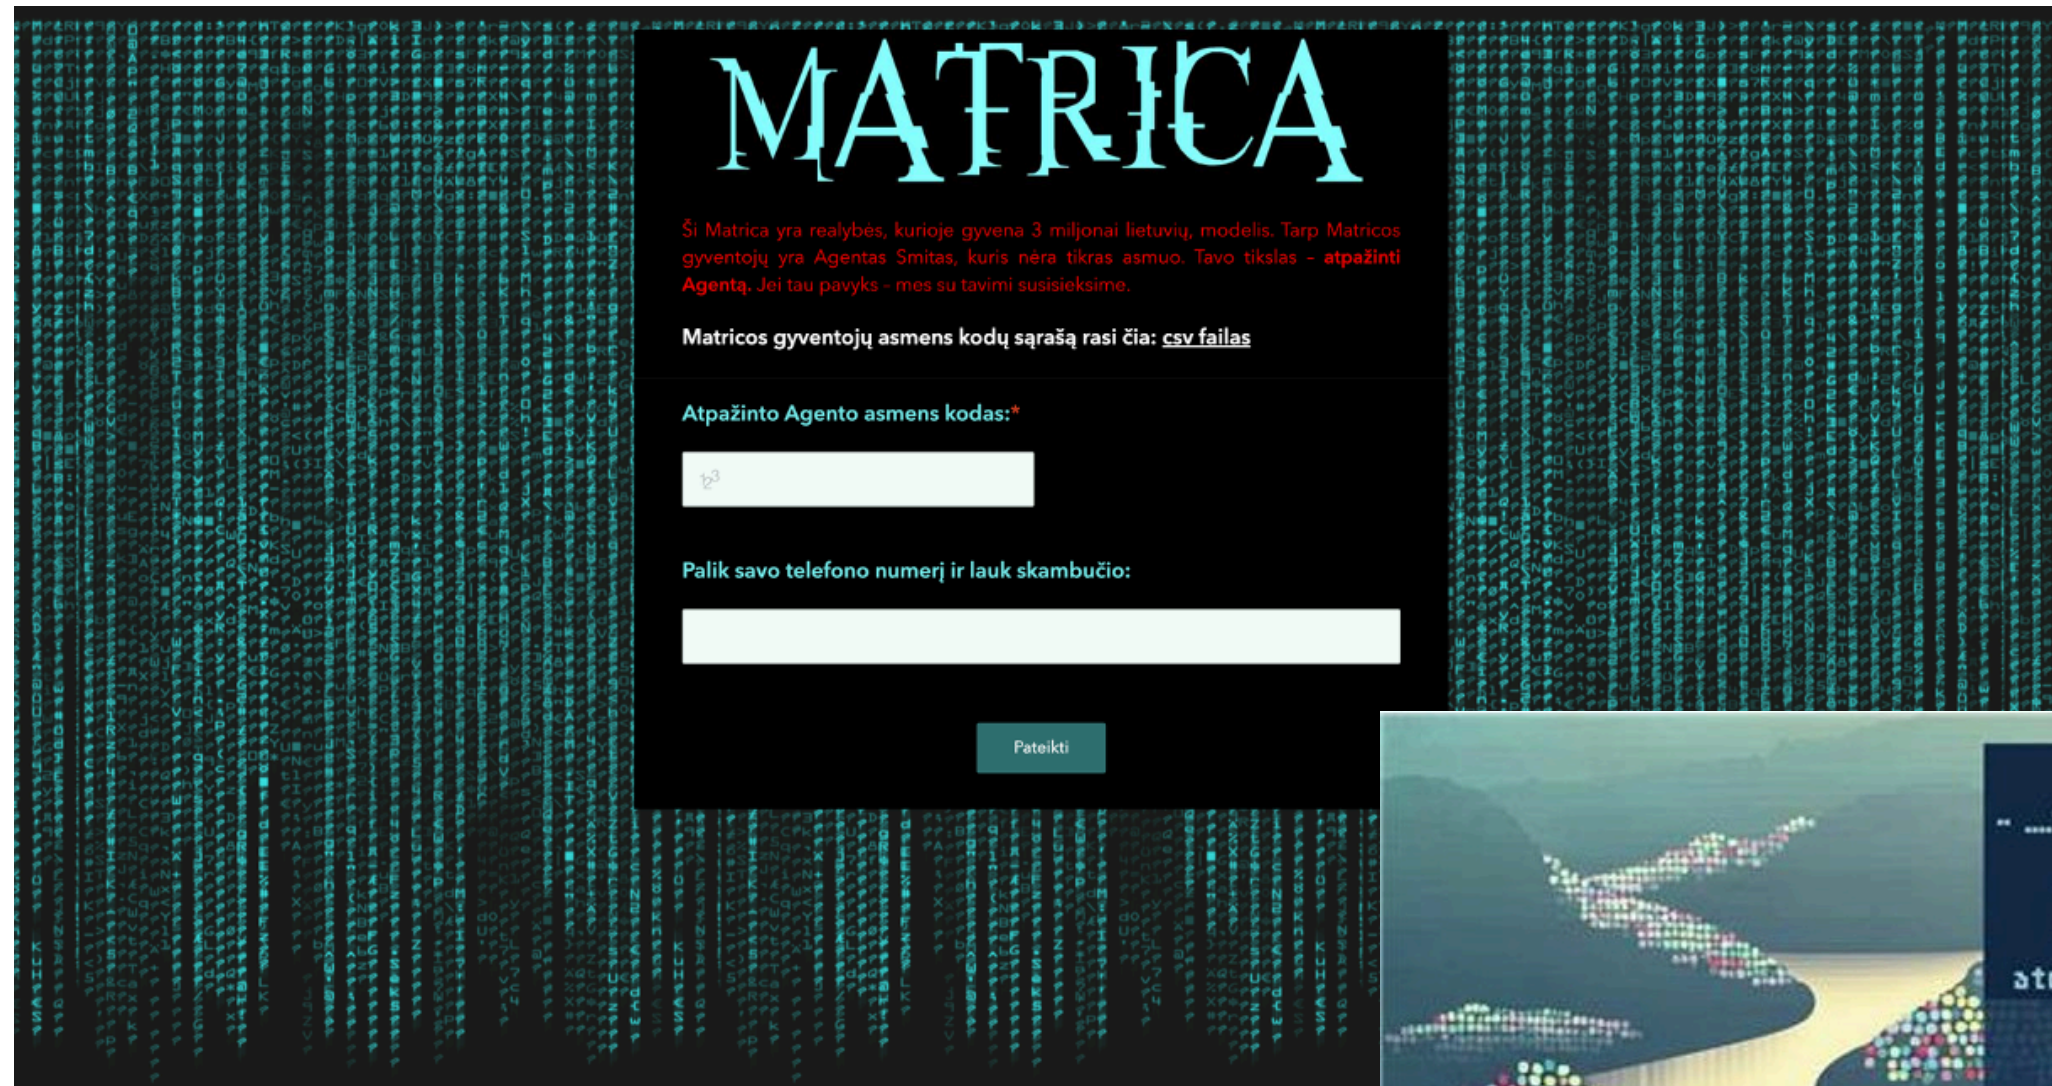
MATRICA

Ši Matrica yra realybės, kurioje gyvena 3 miljonai lietuvių, modelis. Tarp Matricos gyventojų yra Agentas Smitas, kuris nėra tikras asmuo. Tavo tikslas - **atpažinti Agentą**. Jei tau pavyks - mes su tavimi susisieksime.

Matricos gyventojų asmens kodų sąrašą rasi čia: csv failas

Atpažinto Agento asmens kodas:*

Palik savo telefono numerį ir lauk skambučio:

Pateikti

at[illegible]